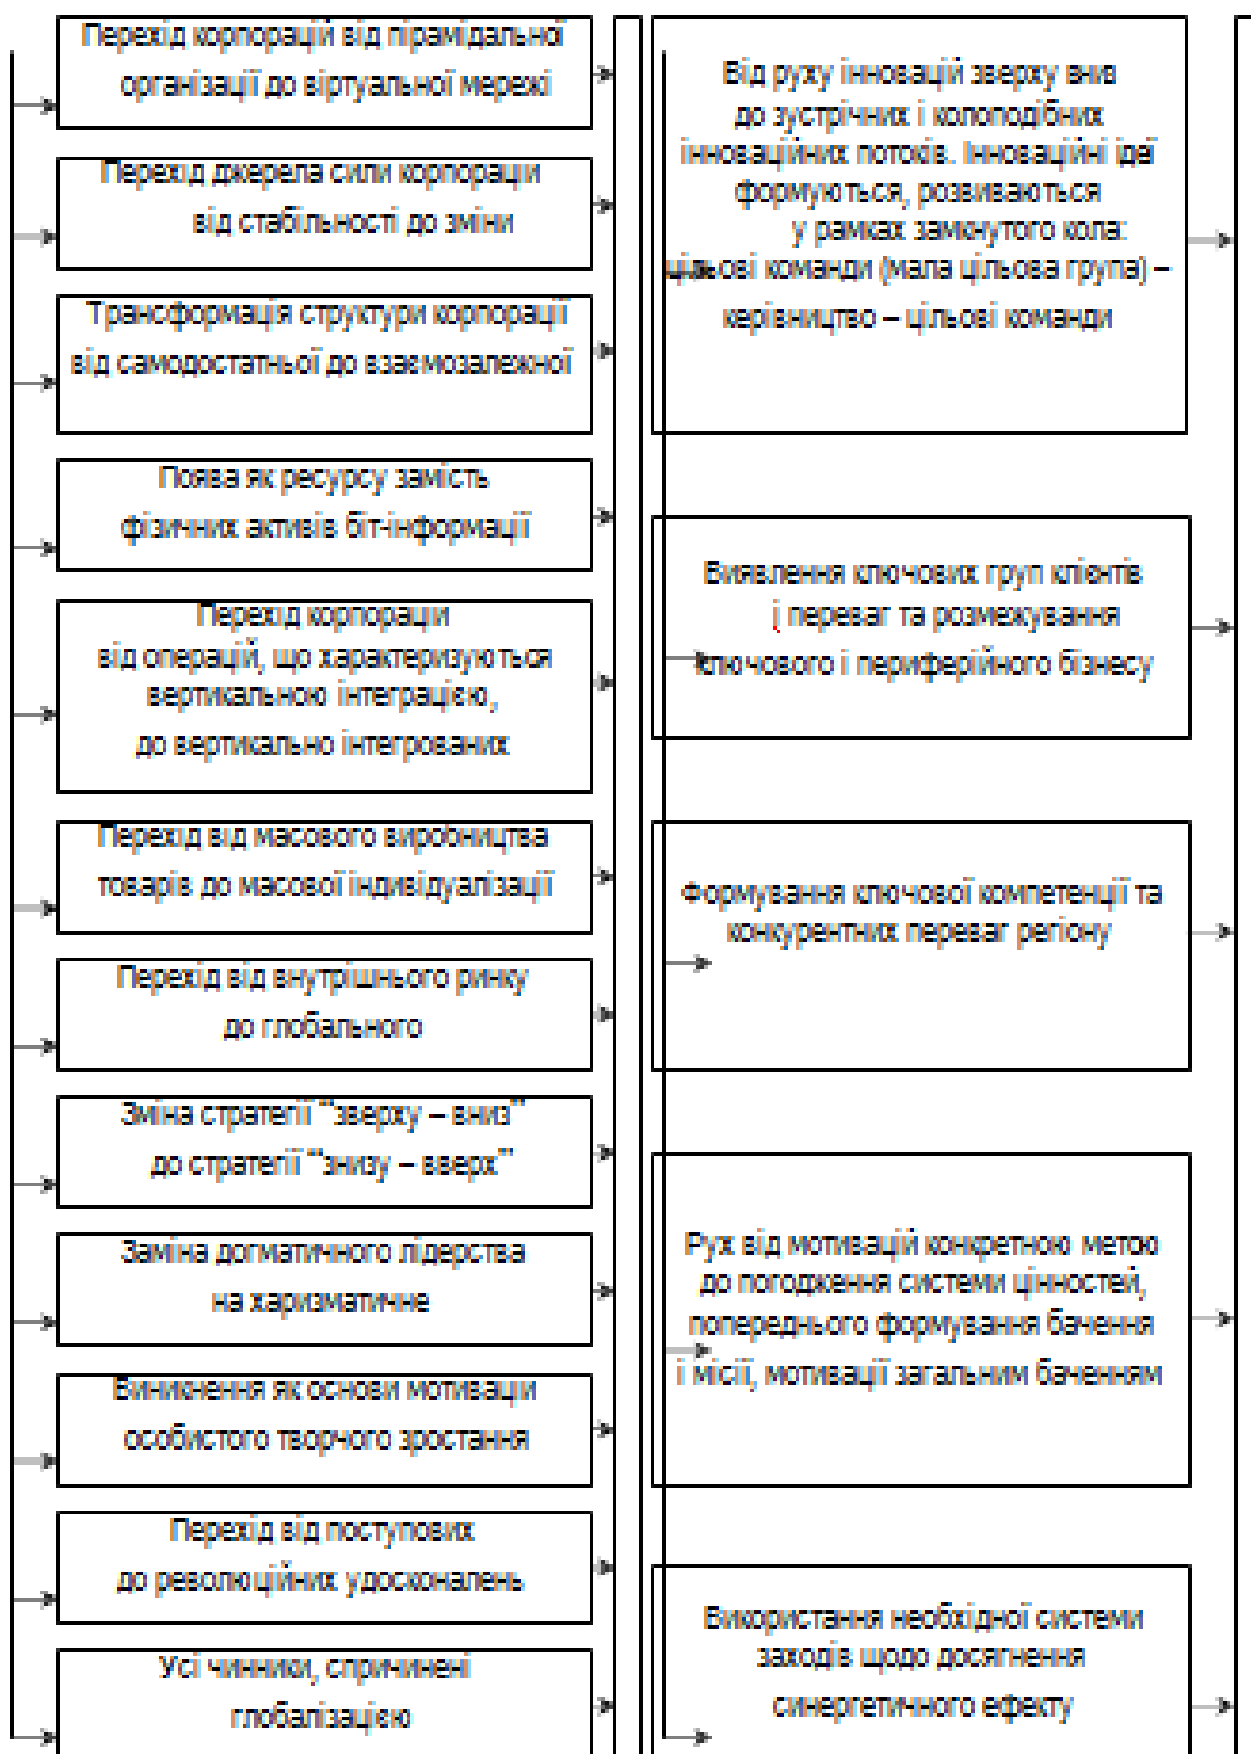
Перехід корпорації від пірамідальної організації до віртуальної мережі

Перехід джерела сили корпорації від стабільності до зміни

Трансформація структури корпорації від самодостатньої до взаємозалежної

Поява як ресурсу замість фізичних активів біт-інформації

Перехід корпорації від операцій, що характеризуються вертикальною інтеграцією, до вертикально інтегрованих

Перехід від масового виробництва товарів до масової індивідуалізації

Перехід від внутрішнього ринку до глобального

Зміна стратегії "зверху – вниз" до стратегії "знизу – вверх"

Заміна догматичного лідерства на харизматичне

Виникнення як основи мотивації особистого творчого зростання

Перехід від поступових до революційних удосконалень

Усі чинники, спричинені глобалізацією

Від руху інновацій зверху вниз до зустрічних і колоподібних інноваційних потоків. Інноваційні ідеї формуються, розвиваються у рамках замкнутого кола: цільові команди (мала цільова група) – керівництво – цільові команди

Виявлення ключових груп клієнтів і переваг та розмежування ключового і периферійного бізнесу

Формування ключової компетенції та конкурентних переваг регіону

Рух від мотивації конкретною метою до погодження системи цінностей, попереднього формування бачення і місії, мотивації загальним баченням

Використання необхідної системи заходів щодо досягнення синергетичного ефекту